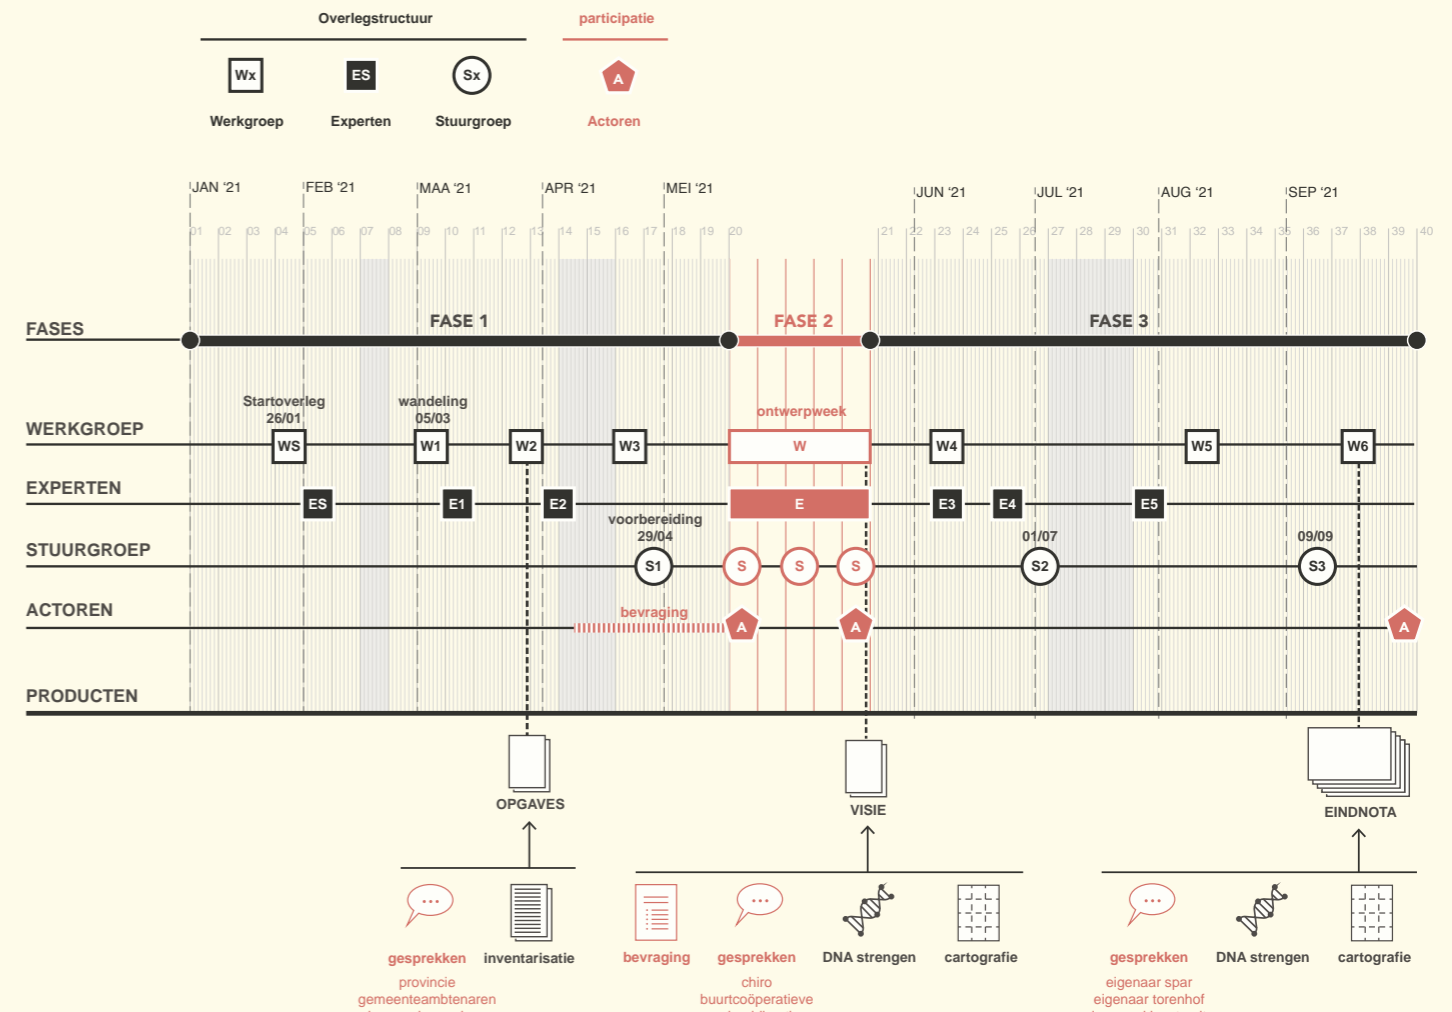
Overlegstructuur

participatie

Wx Werkgroep

ES Experten

Sx Stuurgroep

A Actoren

JAN '21 FEB '21 MAA '21 APR '21 MEI '21 JUN '21 JUL '21 AUG '21 SEP '21

01 02 03 04 05 06 07 08 09 10 11 12 13 14 15 16 17 18 19 20 21 22 23 24 25 26 27 28 29 30 31 32 33 34 35 36 37 38 39 40

FASES

FASE 1

FASE 2

FASE 3

WERKGROEP

Startoverleg 26/01

WS

wandeling 05/03

W1 W2 W3

ontwerpweek

W

W4 W5 W6

EXPERTEN

ES E1 E2 E E3 E4 E5

STUURGROEP

voorbereiding 29/04

S1 S S S

01/07

S2

09/09

S3

ACTOREN

bevraging

A A A

PRODUCTEN

OPGAVES

VISIE

EINDNOTA

gesprekken

provincie
gemeenteambtenaren

inventarisatie

bevraging

gesprekken

chiro
buurtcoöperatieve

DNA strengen

cartografie

gesprekken

eigenaar spar
eigenaar torenhof

DNA strengen

cartografie